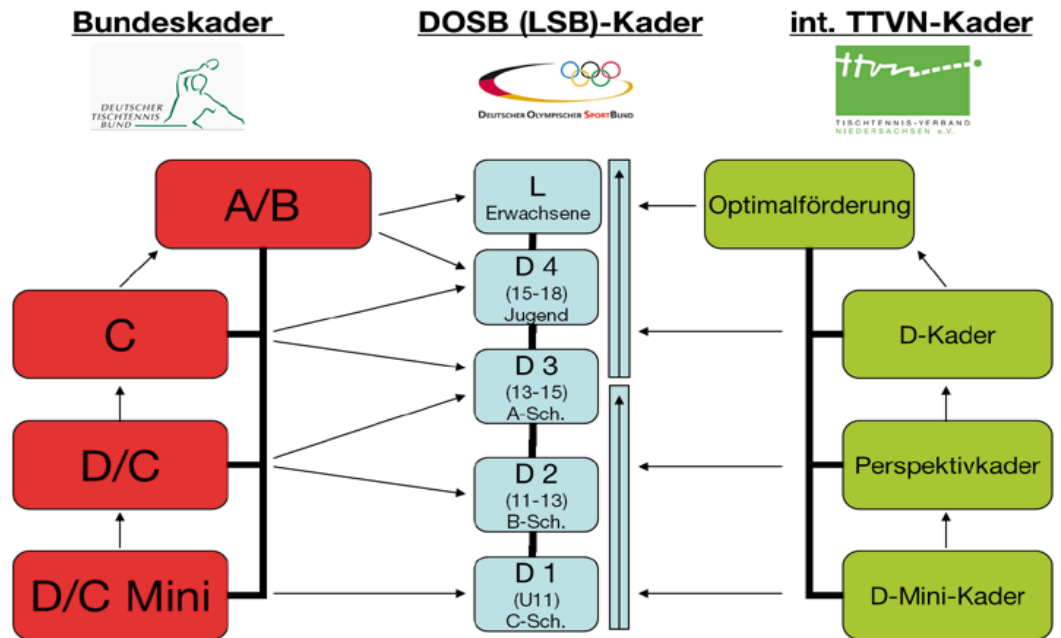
Bundeskader

DEUTSCHER TISCHTENNIS BUND

DOSB (LSB)-Kader

DEUTSCHER OLYMPISCHER SPORTBUND

int. TTVN-Kader

ttvn

TISCHTENNIS-VERBAND NIEDERSACHSEN e.V.

A/B

C

D/C

D/C Mini

L
Erwachsene

D 4
(15-18)
Jugend

D 3
(13-15)
A-Sch.

D 2
(11-13)
B-Sch.

D 1
(U11)
C-Sch.

Optimalförderung

D-Kader

Perspektivkader

D-Mini-Kader